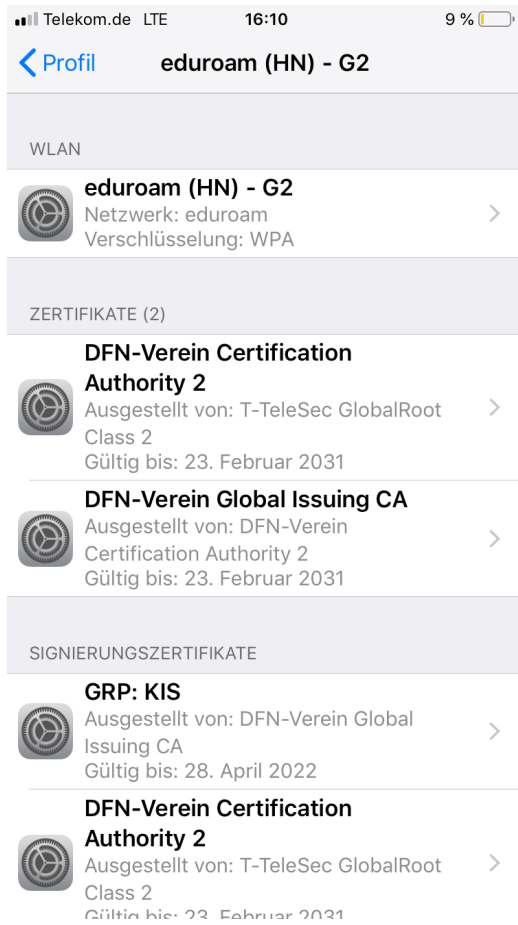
Telekom.de LTE 16:10 9 %

Profil eduroam (HN) - G2

WLAN

eduroam (HN) - G2
Netzwerk: eduroam
Verschlüsselung: WPA

ZERTIFIKATE (2)

DFN-Verein Certification Authority 2
Ausgestellt von: T-TeleSec GlobalRoot Class 2
Gültig bis: 23. Februar 2031

DFN-Verein Global Issuing CA
Ausgestellt von: DFN-Verein Certification Authority 2
Gültig bis: 23. Februar 2031

SIGNIERUNGSZERTIFIKATE

GRP: KIS
Ausgestellt von: DFN-Verein Global Issuing CA
Gültig bis: 28. April 2022

DFN-Verein Certification Authority 2
Ausgestellt von: T-TeleSec GlobalRoot Class 2
Gültig bis: 23. Februar 2031